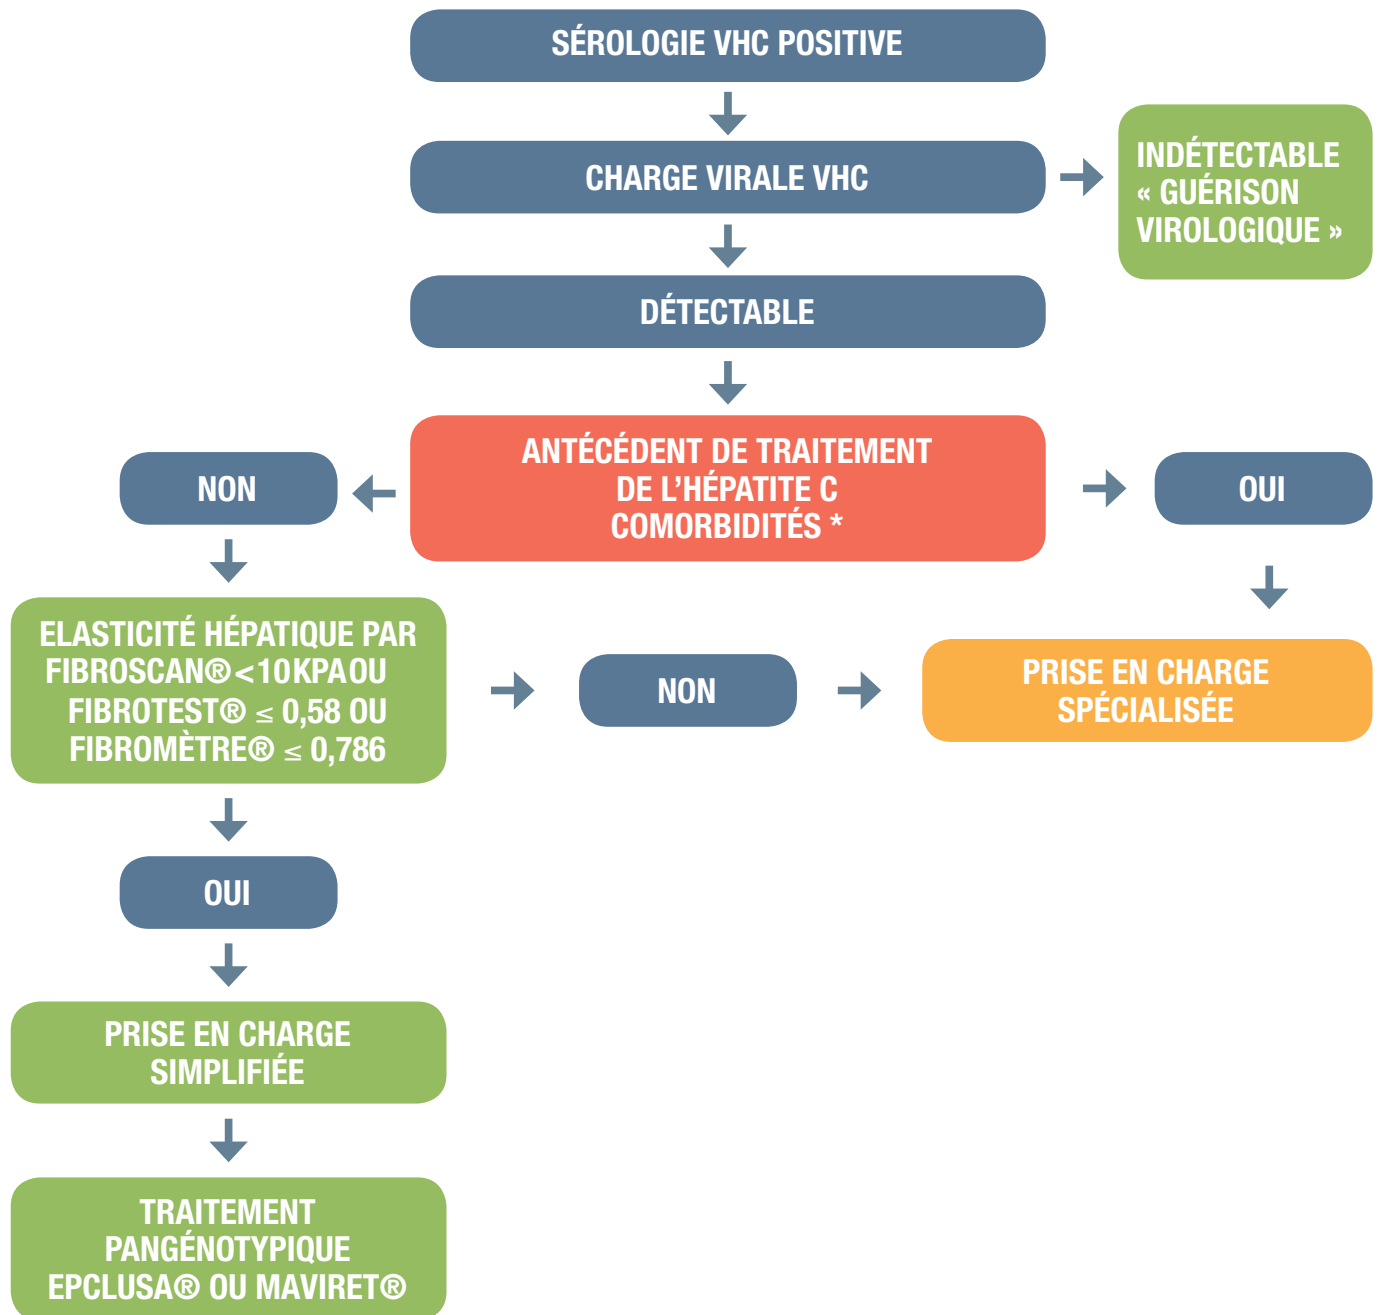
SÉROLOGIE VHC POSITIVE

CHARGE VIRALE VHC

INDÉTECTABLE « GUÉRISON VIROLOGIQUE »

DÉTECTABLE

ANTÉCÉDENT DE TRAITEMENT DE L'HÉPATITE C COMORBIDITÉS *

NON

OUI

ELASTICITÉ HÉPATIQUE PAR FIBROSCAN® < 10 KPA OU FIBROTEST® $\leq$ 0,58 OU FIBROMÈTRE® $\leq$ 0,786

NON

PRISE EN CHARGE SPÉCIALISÉE

OUI

PRISE EN CHARGE SIMPLIFIÉE

TRAITEMENT PANGÉNOTYPIQUE EPCLUSA® OU MAVIRET®